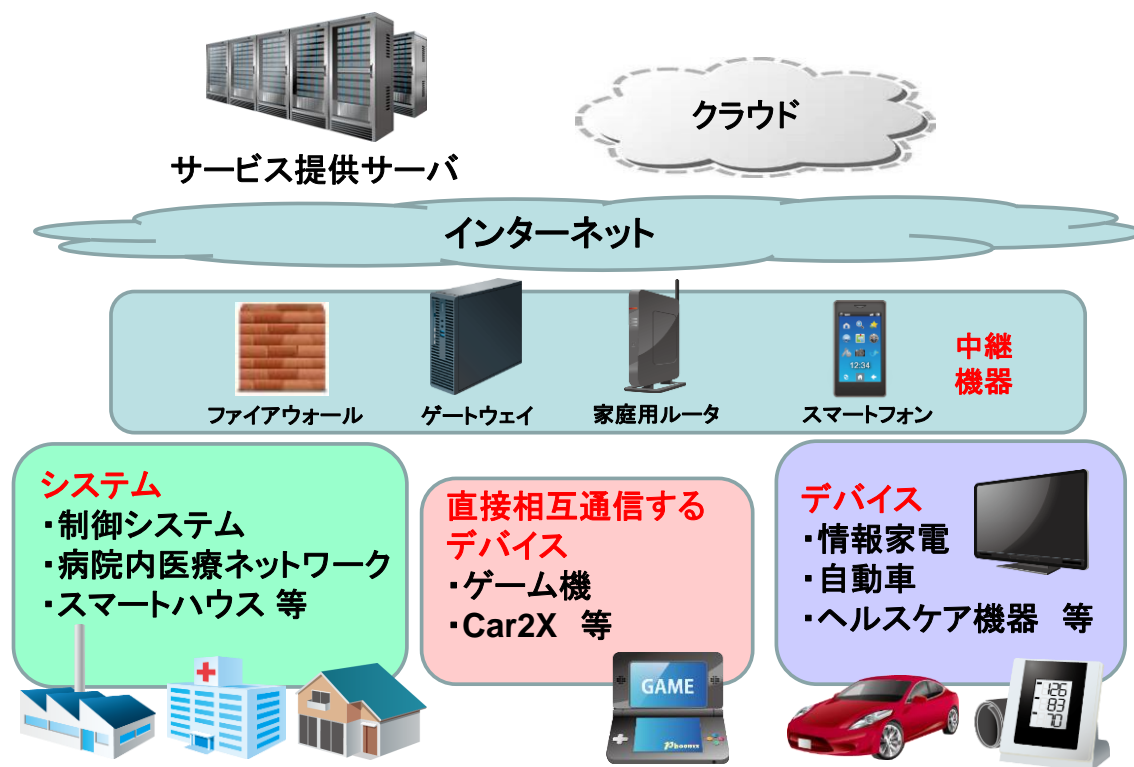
サービス提供サーバ

クラウド

インターネット

ファイアウォール

ゲートウェイ

家庭用ルータ

12:34

スマートフォン

中継機器

システム
・制御システム
・病院内医療ネットワーク
・スマートハウス 等

直接相互通信するデバイス
・ゲーム機
・Car2X 等

GAME

デバイス
・情報家電
・自動車
・ヘルスケア機器 等

126
83
70